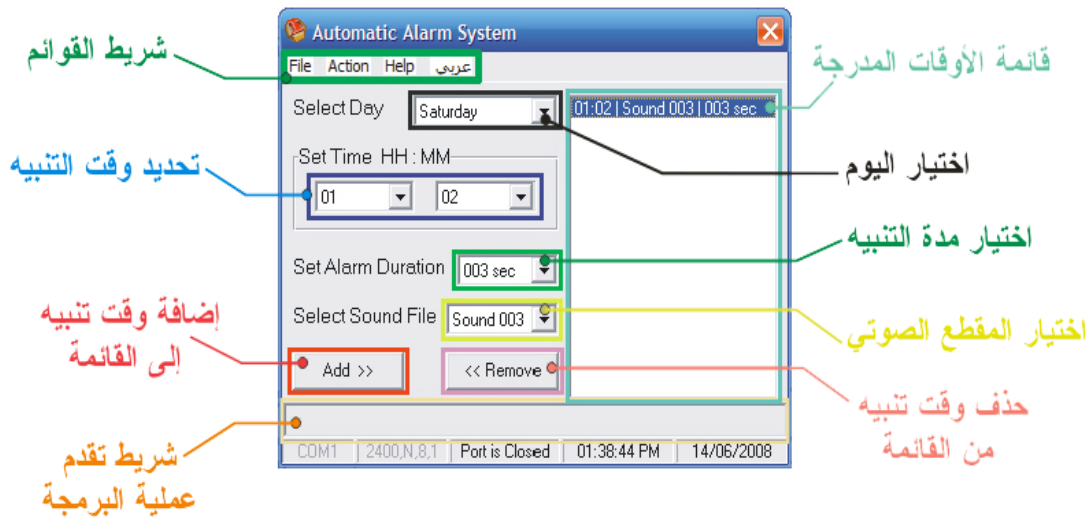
Automatic Alarm System

شريط القوائم

File Action Help عربي

قائمة الأوقات المدرجة

Select Day Saturday

01:02 | Sound 003 | 003 sec

تحديد وقت التنبيه

Set Time HH : MM

01 02

اختيار اليوم

اختيار مدة التنبيه

Set Alarm Duration 003 sec

Select Sound File Sound 003

اختيار المقطع الصوتي

إضافة وقت تنبيه إلى القائمة

Add >>

<< Remove

حذف وقت تنبيه من القائمة

شريط تقدم عملية البرمجة

COM1 | 2400,N,8,1 | Port is Closed | 01:38:44 PM | 14/06/2008